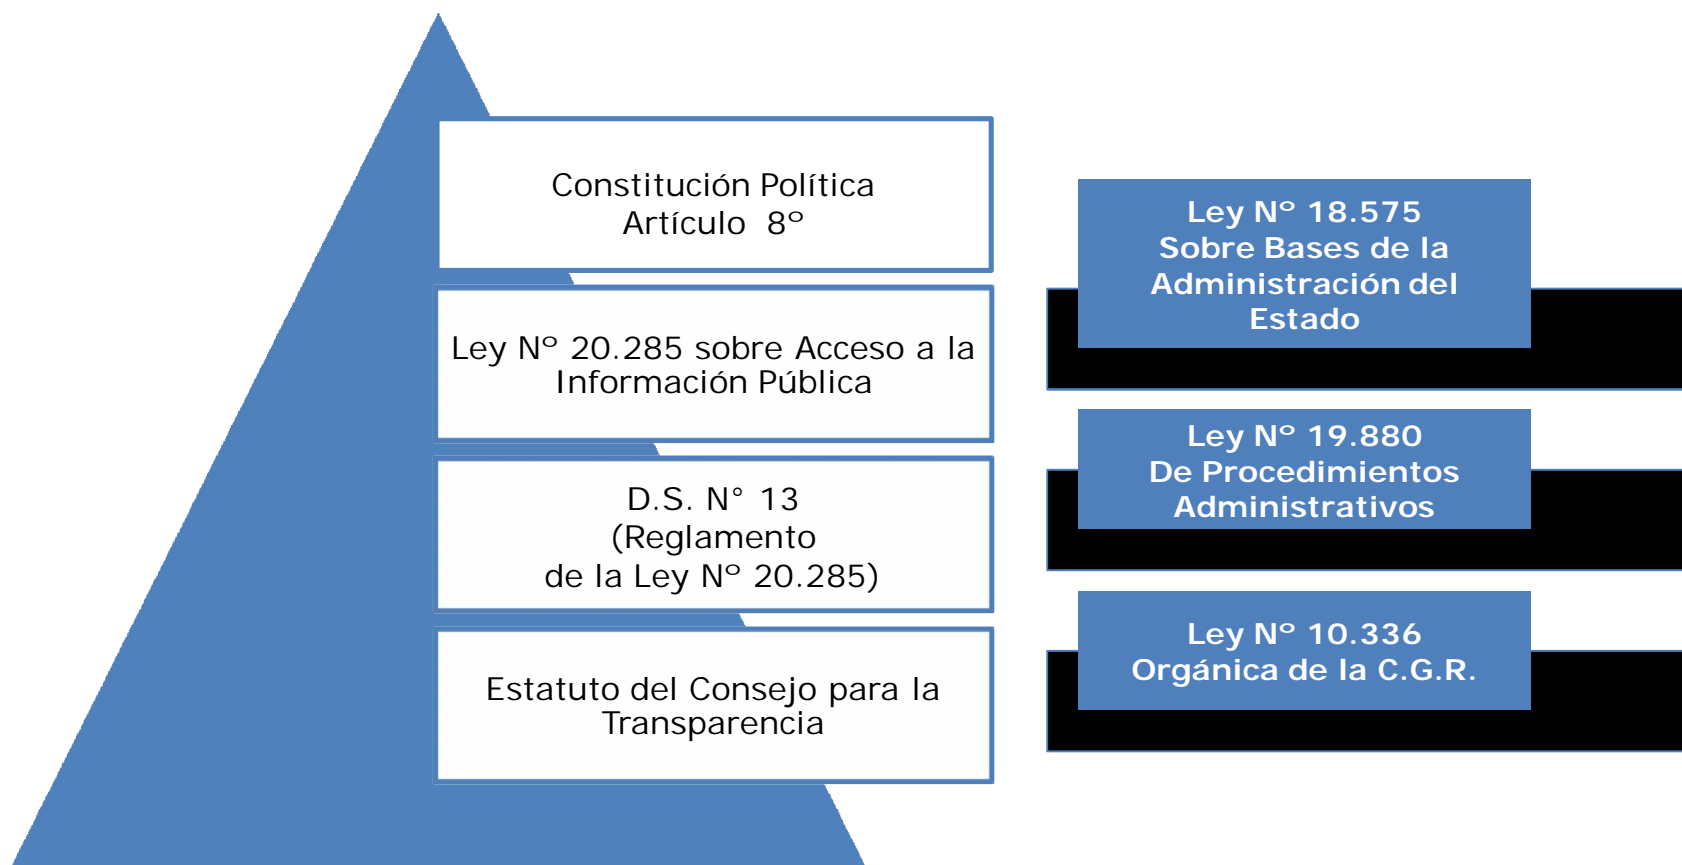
Constitución Política
Artículo 8°

Ley N° 20.285 sobre Acceso a la Información Pública

D.S. N° 13
(Reglamento
de la Ley N° 20.285)

Estatuto del Consejo para la Transparencia

Ley N° 18.575
Sobre Bases de la Administración del Estado

Ley N° 19.880
De Procedimientos Administrativos

Ley N° 10.336
Orgánica de la C.G.R.